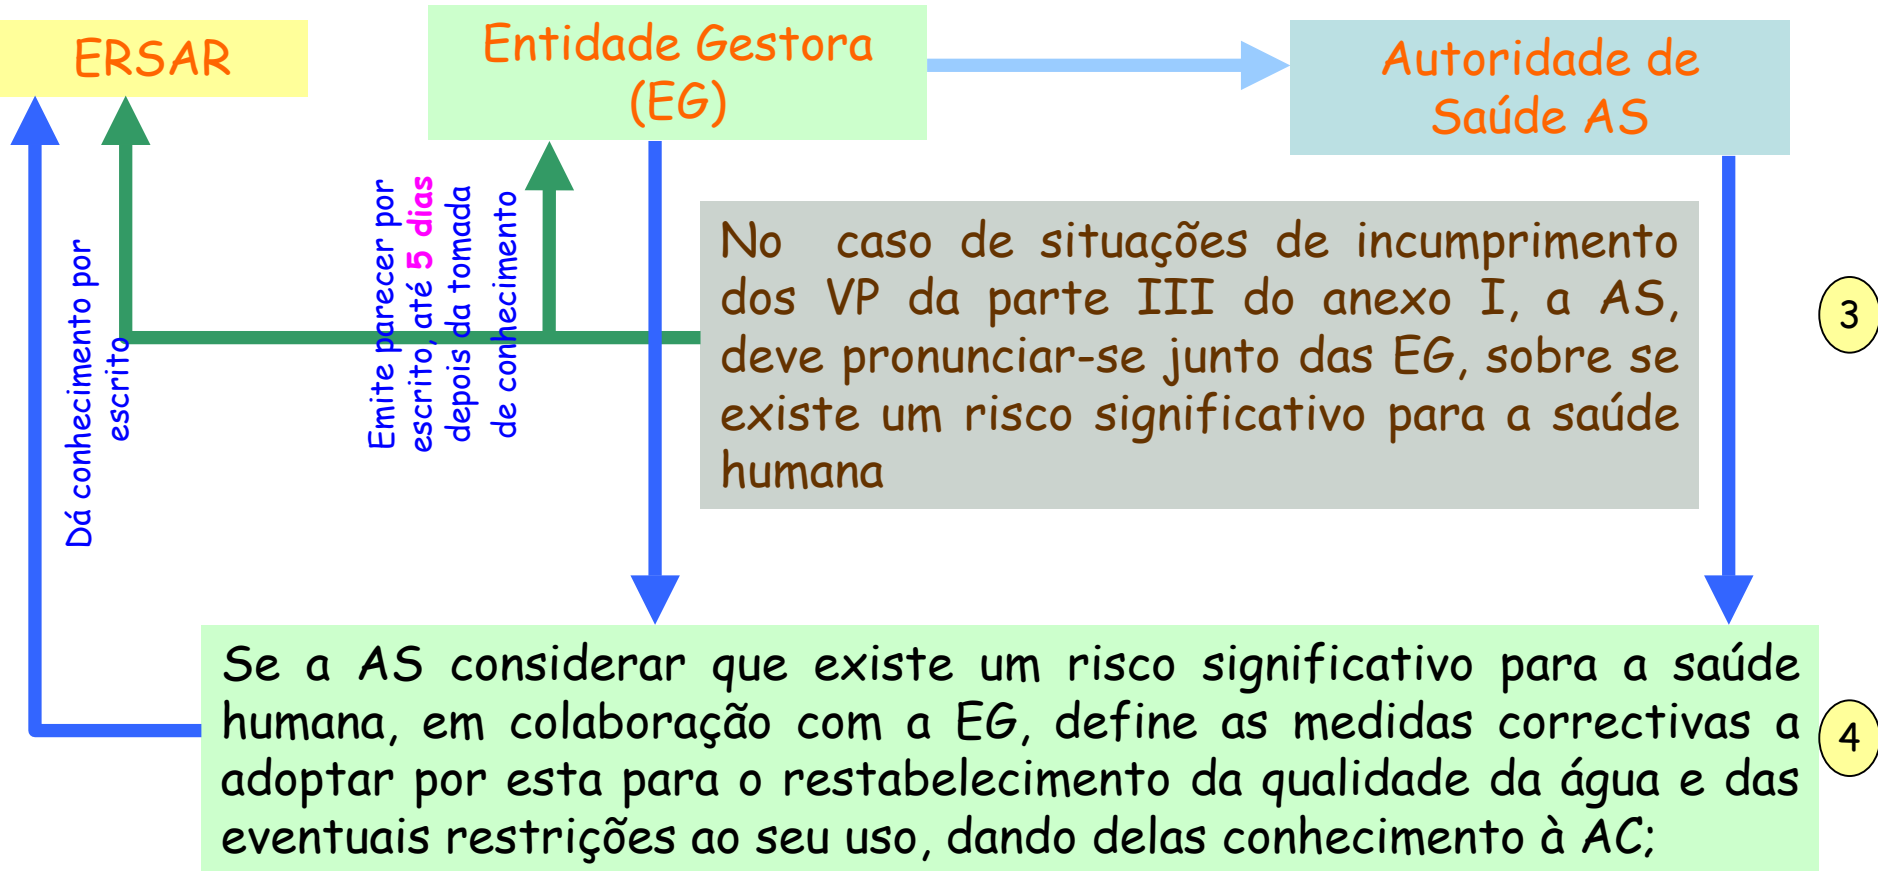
ERSAR

Entidade Gestora (EG)

Autoridade de Saúde AS

Dá conhecimento por escrito

Emite parecer por escrito, até 5 dias depois da tomada de conhecimento

No caso de situações de incumprimento dos VP da parte III do anexo I, a AS, deve pronunciar-se junto das EG, sobre se existe um risco significativo para a saúde humana

3

Se a AS considerar que existe um risco significativo para a saúde humana, em colaboração com a EG, define as medidas correctivas a adoptar por esta para o restabelecimento da qualidade da água e das eventuais restrições ao seu uso, dando delas conhecimento à AC;

4